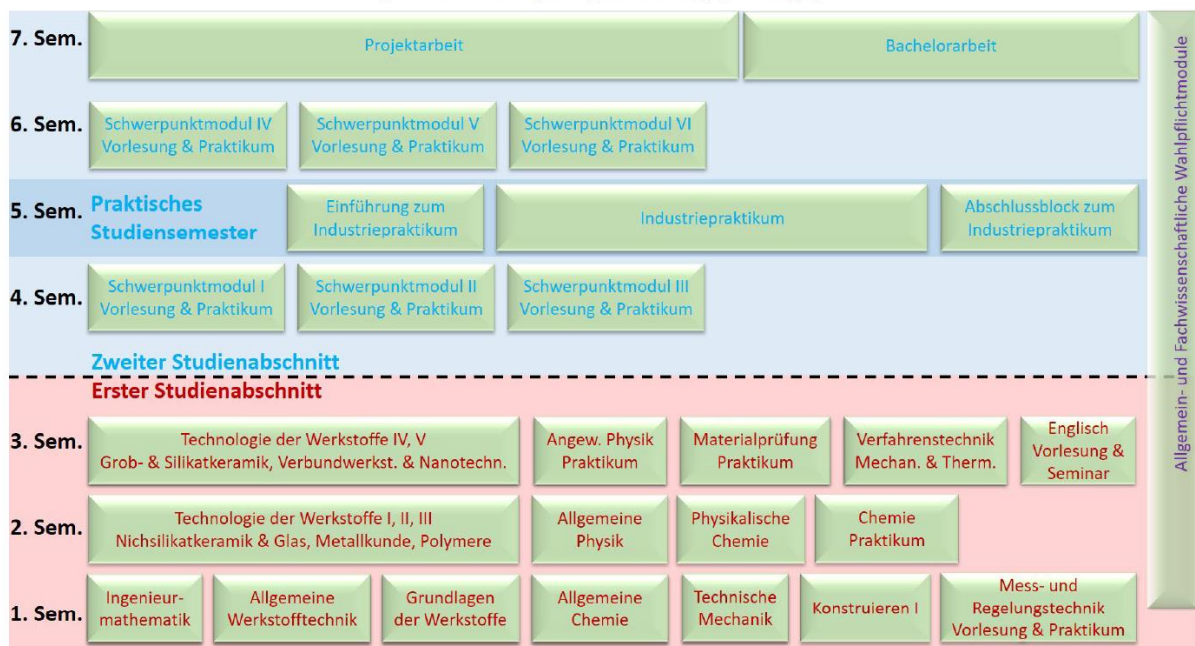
7. Sem.
Projektarbeit
Bachelorarbeit

6. Sem.
Schwerpunktmodul IV Vorlesung & Praktikum
Schwerpunktmodul V Vorlesung & Praktikum
Schwerpunktmodul VI Vorlesung & Praktikum

5. Sem.
Praktisches Studiensemester
Einführung zum Industriepraktikum
Industriepraktikum
Abschlussblock zum Industriepraktikum

4. Sem.
Schwerpunktmodul I Vorlesung & Praktikum
Schwerpunktmodul II Vorlesung & Praktikum
Schwerpunktmodul III Vorlesung & Praktikum

Zweiter Studienabschnitt

Erster Studienabschnitt

3. Sem.
Technologie der Werkstoffe IV, V Grob- & Silikatkeramik, Verbundwerkst. & Nanotechn.
Angew. Physik Praktikum
Materialprüfung Praktikum
Verfahrenstechnik Mechan. & Therm.
Englisch Vorlesung & Seminar

2. Sem.
Technologie der Werkstoffe I, II, III Nichsilikatkeramik & Glas, Metallkunde, Polymere
Allgemeine Physik
Physikalische Chemie
Chemie Praktikum

1. Sem.
Ingenieurmathematik
Allgemeine Werkstofftechnik
Grundlagen der Werkstoffe
Allgemeine Chemie
Technische Mechanik
Konstruieren I
Mess- und Regelungstechnik Vorlesung & Praktikum

Allgemein- und Fachwissenschaftliche Wahlpflichtmodule